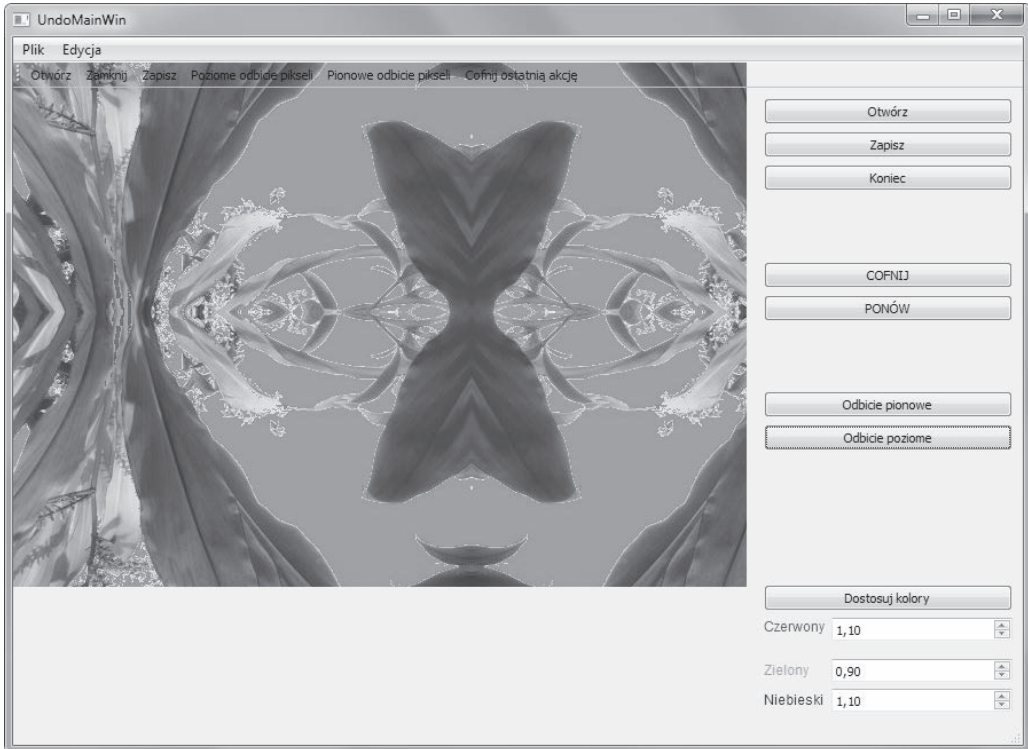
UndoMainWin

Plik Edycja

Otwórz Zamknij Zapisz Poziome odbicie pikseli Pionowe odbicie pikseli Cofnij ostatnią akcję

Otwórz

Zapisz

Koniec

COFNIJ

PONÓW

Odbicie pionowe

Odbicie poziome

Dostosuj kolory

Czerwony 1,10

Zielony 0,90

Niebieski 1,10